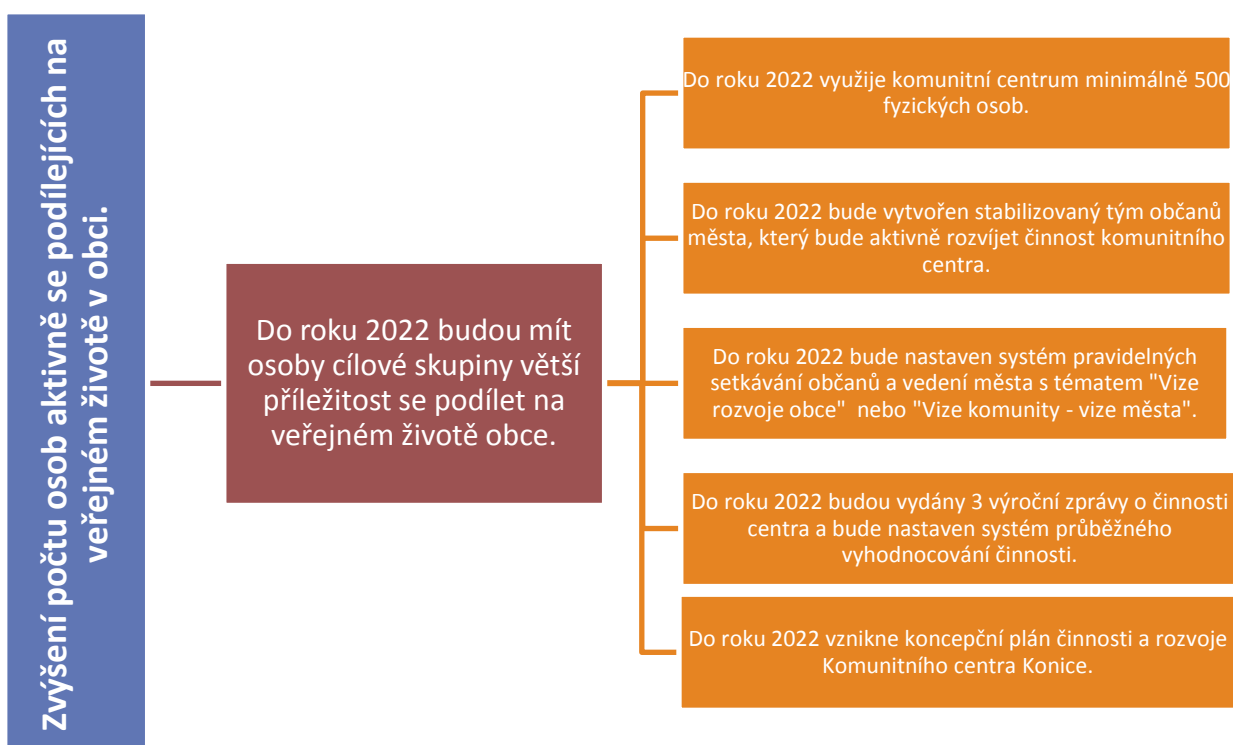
Zvýšení počtu osob aktivně se podílejících na veřejném životě v obci.

Do roku 2022 budou mít osoby cílové skupiny větší příležitost se podílet na veřejném životě obce.

Do roku 2022 využije komunitní centrum minimálně 500 fyzických osob.

Do roku 2022 bude vytvořen stabilizovaný tým občanů města, který bude aktivně rozvíjet činnost komunitního centra.

Do roku 2022 bude nastaven systém pravidelných setkávání občanů a vedení města s tématem "Vize rozvoje obce" nebo "Vize komunity - vize města".

Do roku 2022 budou vydány 3 výroční zprávy o činnosti centra a bude nastaven systém průběžného vyhodnocování činnosti.

Do roku 2022 vznikne koncepční plán činnosti a rozvoje Komunitního centra Konice.